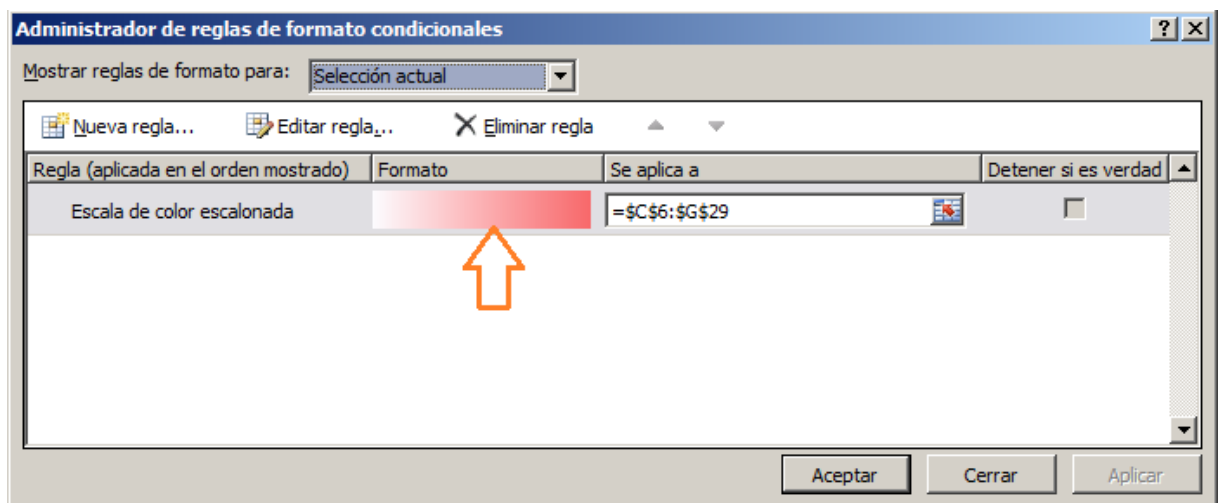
Administrador de reglas de formato condicionales

?

Mostrar reglas de formato para: Selección actual

Nueva regla... Editar regla... Eliminar regla

| Regla (aplicada en el orden mostrado) | Formato | Se aplica a | Detener si es verdad |
|---|---|---|---|
| Escala de color escalonada | | =\$C\$6:\$G\$29 | |

Aceptar Cerrar Aplicar